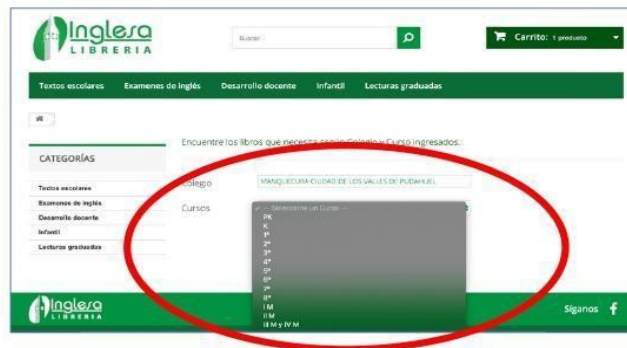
Inglesa LIBRERIA

Buscar

Carrito: 1 producto

Textos escolares Examenes de inglés Desarrollo docente Infantil Lecturas graduadas

CATEGORÍAS

Textos escolares
Examenes de inglés
Desarrollo docente
Infantil
Lecturas graduadas

Encuentre los libros que necesita según Colegio y Curso ingresados.

Colegio MANQUECURA CIUDAD DE LOS VALLES DE PUDAHUEL

Cursos

✓ -- Seleccione un Curso --
PK
K
1º
2º
3º
4º
5º
6º
7º
8º
I M
II M
III M y IV M

Inglesa LIBRERIA

Síganos f